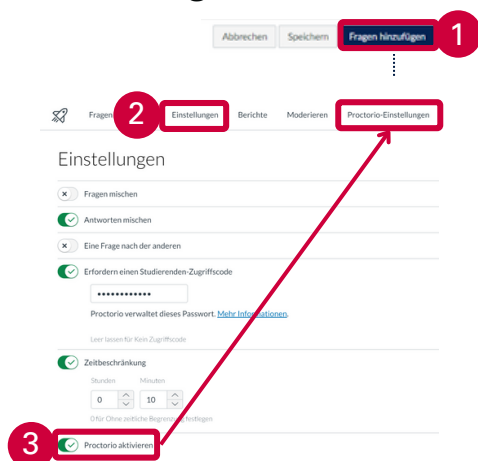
Abbrechen Speichern Fragen hinzufügen 1

Fragen 2 Einstellungen Berichte Moderieren Proctorio-Einstellungen

Einstellungen

Fragen mischen

Antworten mischen

Eine Frage nach der anderen

Erfordern einen Studierenden-Zugriffscode

•••••••••••••

Proctorio verwaltet dieses Passwort. Mehr Informationen.

Leer lassen für Kein Zugriffscode

Zeitbeschränkung

Stunden Minuten

0 10

0 für Ohne zeitliche Begrenzung festlegen

3 Proctorio aktivieren